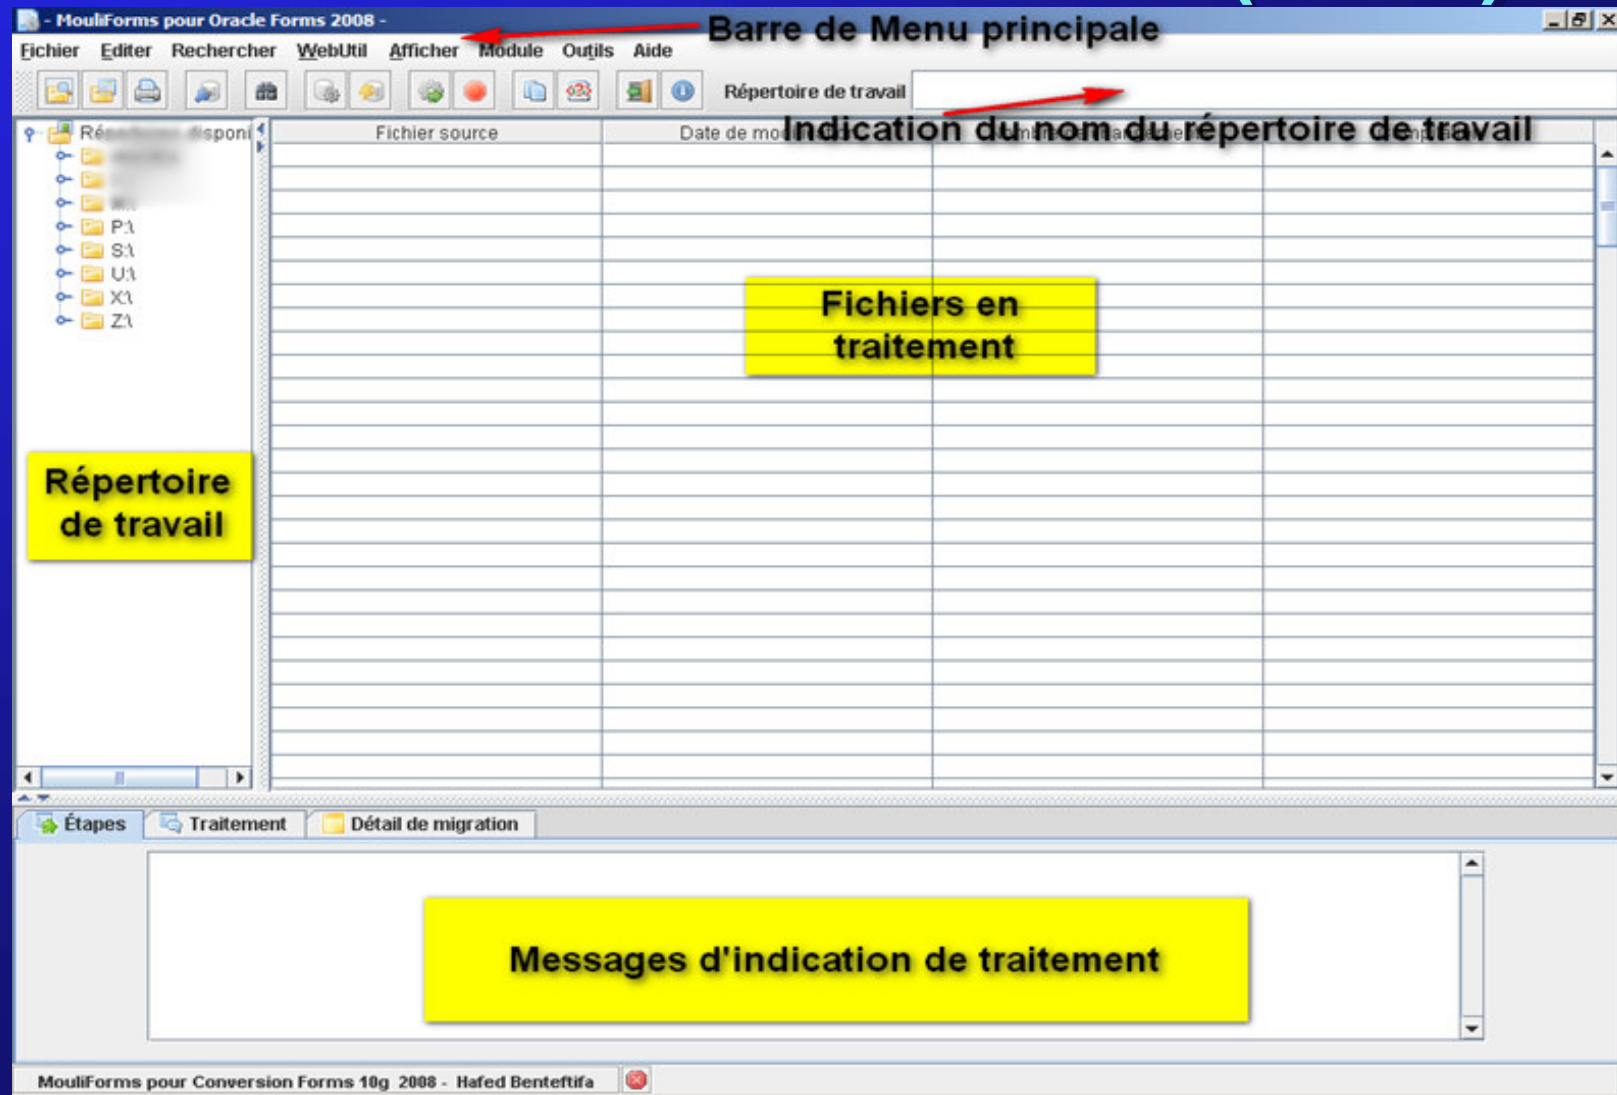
- MouliForms pour Oracle Forms 2008 -

Barre de Menu principale

Fichier Editer Rechercher WebUtil Afficher Module Outils Aide

Répertoire de travail

Indication du nom du répertoire de travail

Ré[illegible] disponi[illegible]

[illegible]
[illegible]
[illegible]
P:\
S:\
U:\
X:\
Z:\

| Fichier source | Date de mo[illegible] | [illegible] | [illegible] |
|---|---|---|---|

Fichiers en traitement

Répertoire de travail

Étapes Traitement Détail de migration

Messages d'indication de traitement

MouliForms pour Conversion Forms 10g 2008 - Hafed Benteftifa